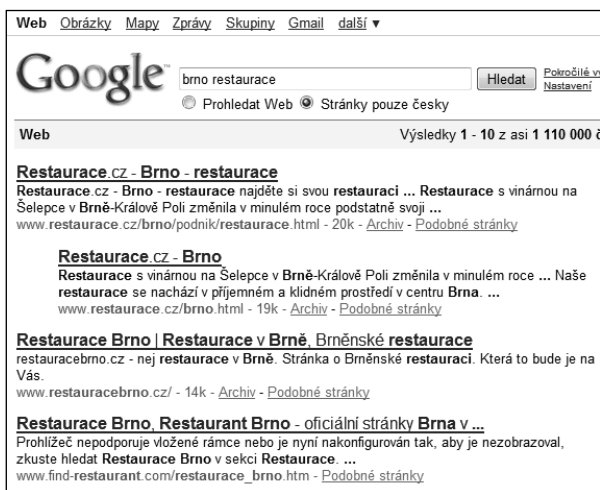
Web Obrázky Mapy Zprávy Skupiny Gmail další ▼

Google

brno restaurace

Hledat

Pokročilé v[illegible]
Nastavení

Prohledat Web Stránky pouze česky

Web

Výsledky 1 - 10 z asi 1 110 000 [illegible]

Restaurace.cz - Brno - restaurace
Restaurace.cz - Brno - restaurace najděte si svou restauraci ... Restaurace s vinárnou na Šelepce v Brně-Královĕ Poli změnila v minulém roce podstatně svoji ...
www.restaurace.cz/brno/podnik/restaurace.html - 20k - Archiv - Podobné stránky

Restaurace.cz - Brno
Restaurace s vinárnou na Šelepce v Brně-Královĕ Poli změnila v minulém roce ... Naše restaurace se nachází v příjemném a klidném prostředí v centru Brna. ...
www.restaurace.cz/brno.html - 19k - Archiv - Podobné stránky

Restaurace Brno | Restaurace v Brně, Brněnské restaurace
restauracebrno.cz - nej restaurace v Brně. Stránka o Brněnské restauraci. Která to bude je na Vás.
www.restauracebrno.cz/ - 14k - Archiv - Podobné stránky

Restaurace Brno, Restaurant Brno - oficiální stránky Brna v ...
Prohlížeč nepodporuje vložené rámce nebo je nyní nakonfigurován tak, aby je nezobrazoval, zkuste hledat Restaurace Brno v sekci Restaurace. ...
www.find-restaurant.com/restaurace_brno.htm - Podobné stránky